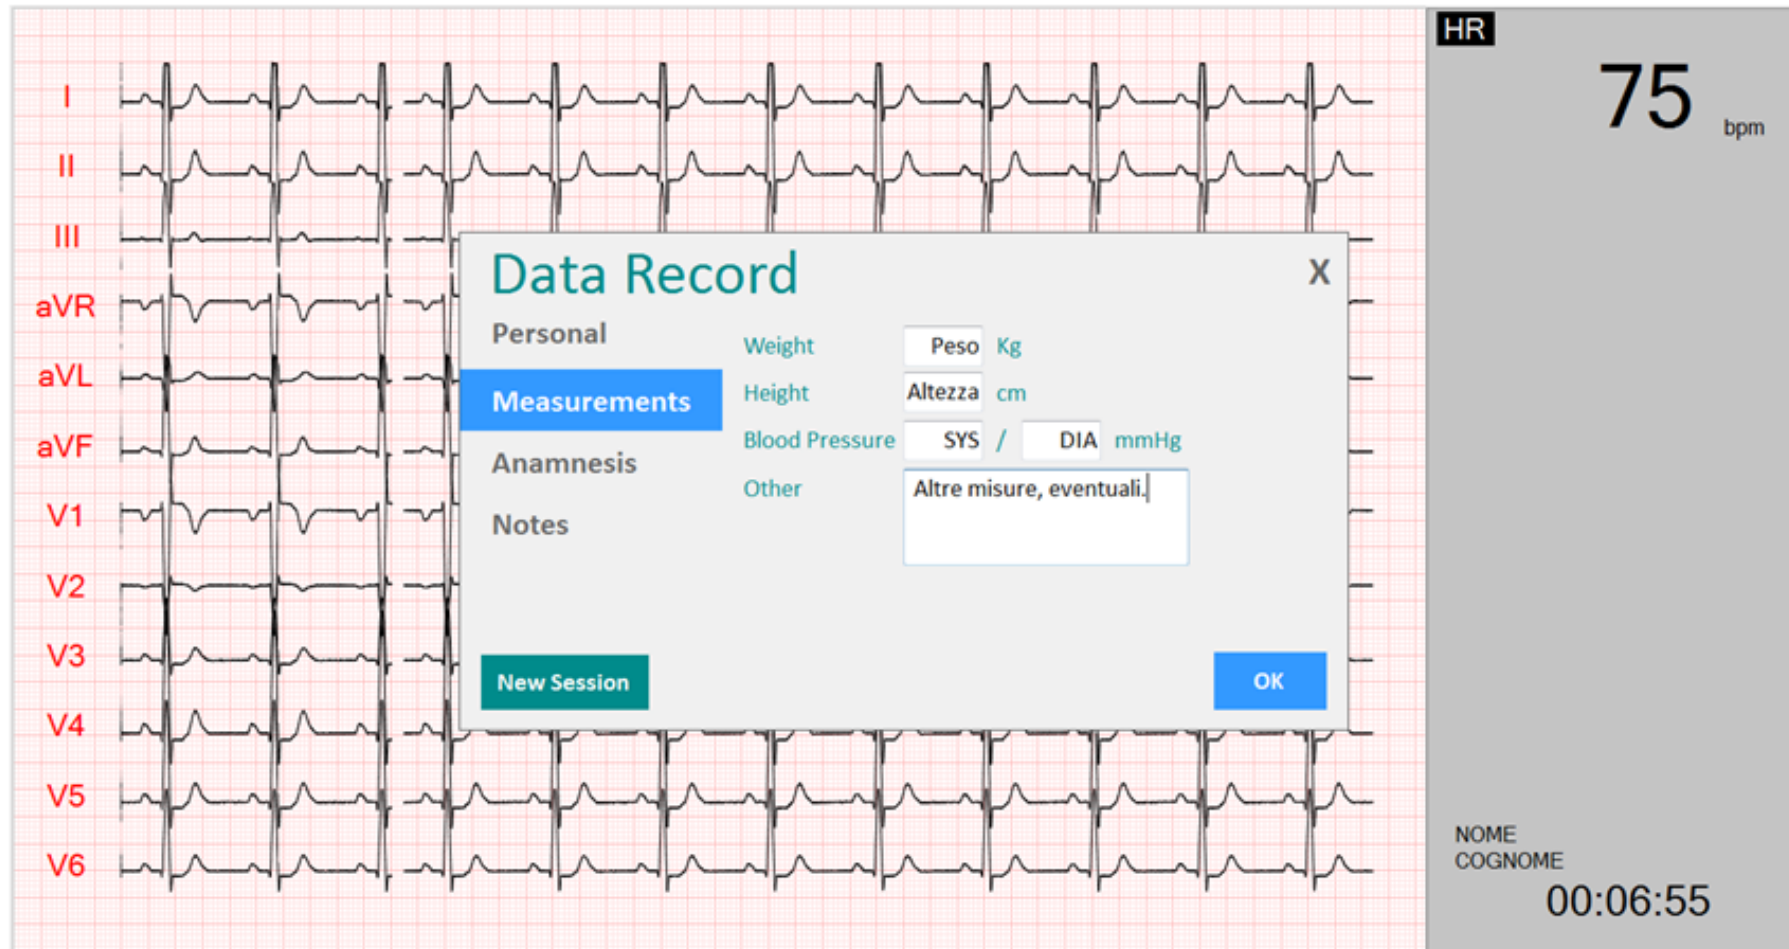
I
II
III
aVR
aVL
aVF
V1
V2
V3
V4
V5
V6

Data Record
X

Personal
Measurements
Anamnesis
Notes

Weight Peso Kg
Height Altezza cm
Blood Pressure SYS / DIA mmHg
Other Altre misure, eventuali.

New Session
OK

HR
75 bpm

NOME
COGNOME
00:06:55